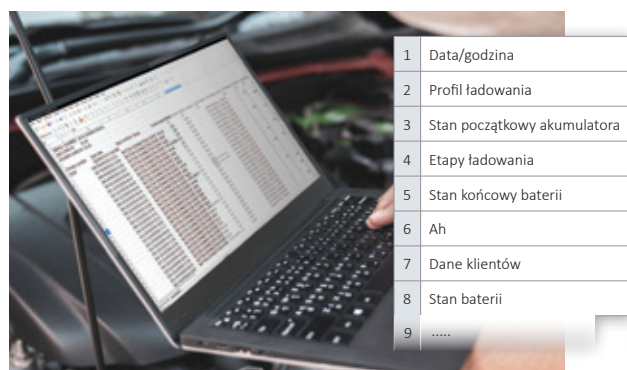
| 1 | Data/godzina |
|---|---|
| 2 | Profil ładowania |
| 3 | Stan początkowy akumulatora |
| 4 | Etapy ładowania |
| 5 | Stan końcowy baterii |
| 6 | Ah |
| 7 | Dane klientów |
| 8 | Stan baterii |
| 9 | ..... |